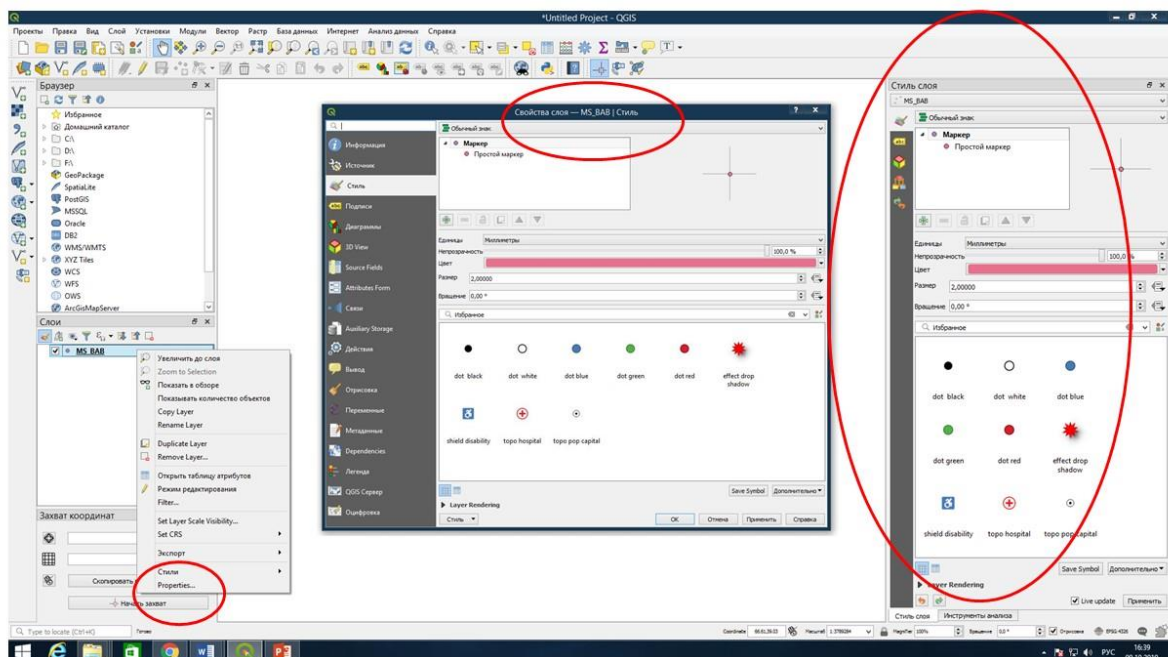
*Untitled Project - QGIS

Проекты Правка Вид Слой Установки Модули Вектор Растр База данных Интернет Анализ данных Справка

Браузер
Избранное
Домашний каталог
C:\
D:\
F:\
GeoPackage
SpatiaLite
PostGIS
MSSQL
Oracle
DB2
WMS/WMTS
XYZ Tiles
WCS
WFS
OWS
ArcGisMapServer

Слои
MS_BAB

Увеличить до слоя
Zoom to Selection
Показать в обзоре
Показывать количество объектов
Copy Layer
Rename Layer
Duplicate Layer
Remove Layer...
Открыть таблицу атрибутов
Режим редактирования
Filter...
Set Layer Scale Visibility...
Set CRS
Экспорт
Стили
Properties...

Захват координат
Скопировать
Начать захват

Свойства слоя — MS_BAB | Стиль
Информация
Источник
Стиль
Подписи
Диаграммы
3D View
Source Fields
Attributes Form
Связи
Auxiliary Storage
Действия
Вывод
Отрисовка
Переменные
Метаданные
Dependencies
Легенда
QGIS Сервер
Оцифровка

Обычный знак
Маркер
Простой маркер
Единицы Миллиметры
Непрозрачность 100,0 %
Цвет
Размер 2,00000
Вращение 0,00 °
Избранное
dot black
dot white
dot blue
dot green
dot red
effect drop shadow
shield disability
topo hospital
topo pop capital
Save Symbol
Дополнительно
Layer Rendering
Стиль
OK
Отмена
Применить
Справка

Стиль слоя
MS_BAB
Обычный знак
Маркер
Простой маркер
Единицы Миллиметры
Непрозрачность 100,0 %
Цвет
Размер 2,00000
Вращение 0,00 °
Избранное
dot black
dot white
dot blue
dot green
dot red
effect drop shadow
shield disability
topo hospital
topo pop capital
Save Symbol
Дополнительно
Layer Rendering
Live update
Применить
Стиль слоя
Инструменты анализа

Type to locate (Ctrl+K)
Готово
Coordinate
Масштаб 1:378026
Лупа 100%
Вращение 0,0 °
Отрисовка
EPSG:4326
РУС
16:39